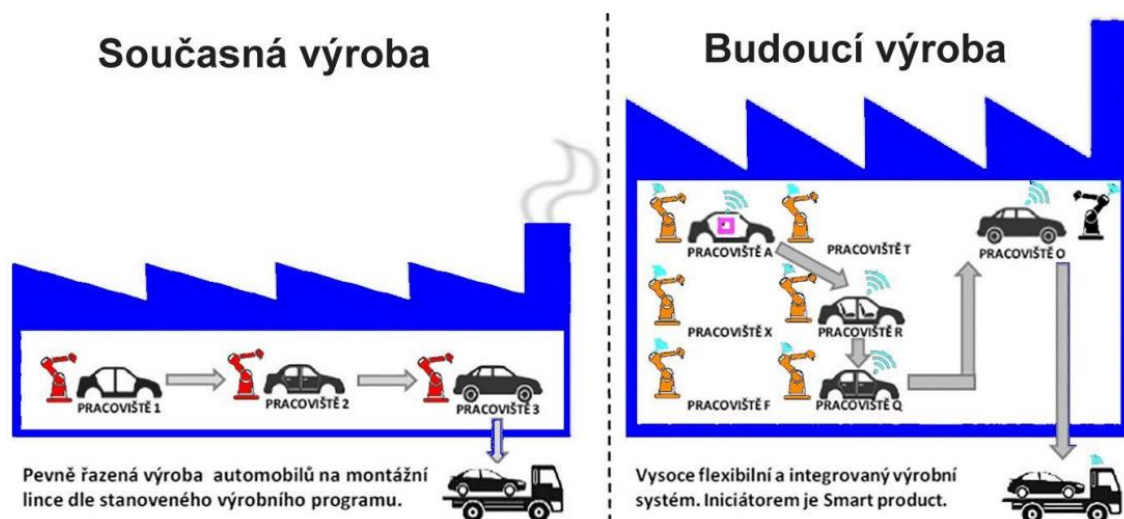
Současná výroba

PRACOVIŠTĚ 1
PRACOVIŠTĚ 2
PRACOVIŠTĚ 3

Pevně řazená výroba automobilů na montážní lince dle stanoveného výrobního programu.

Budoucí výroba

PRACOVIŠTĚ A
PRACOVIŠTĚ T
PRACOVIŠTĚ O
PRACOVIŠTĚ X
PRACOVIŠTĚ R
PRACOVIŠTĚ F
PRACOVIŠTĚ Q

Vysoce flexibilní a integrovaný výrobní systém. Iniciátorem je Smart product.